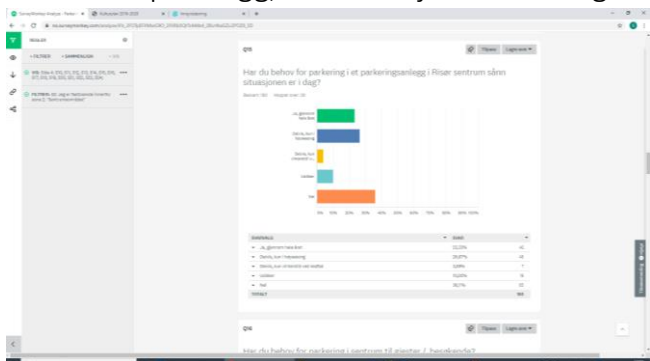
Q15

Har du behov for parkering i et parkeringsanlegg i Risør sentrum sånn situasjonen er i dag?

Besvart: 160 Hoppet over: 30

Ja, gjennom hele året

Delvis, kun i helgene

Delvis, kun vinterstid

Usikker

Nei

0% 10% 20% 30% 40% 50% 60% 70% 80% 90% 100%

| SVARVALG | SVAR | |
|---|---|---|
| Ja, gjennom hele året | 22,22% | 42 |
| Delvis, kun i helgene | 25,87% | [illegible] |
| Delvis, kun vinterstid ved snøfall | 3,89% | 7 |
| Usikker | 10,00% | 18 |
| Nei | 30,11% | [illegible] |
| TOTALT | | 180 |

Q16

Har du behov for parkering i sentrum til ærender / besøkende?

Tilpass Lagre som

REGLER

+ FILTRER + SAMMENLIGN + VIS

VIS: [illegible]

FILTRER: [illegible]

Tilbakemelding